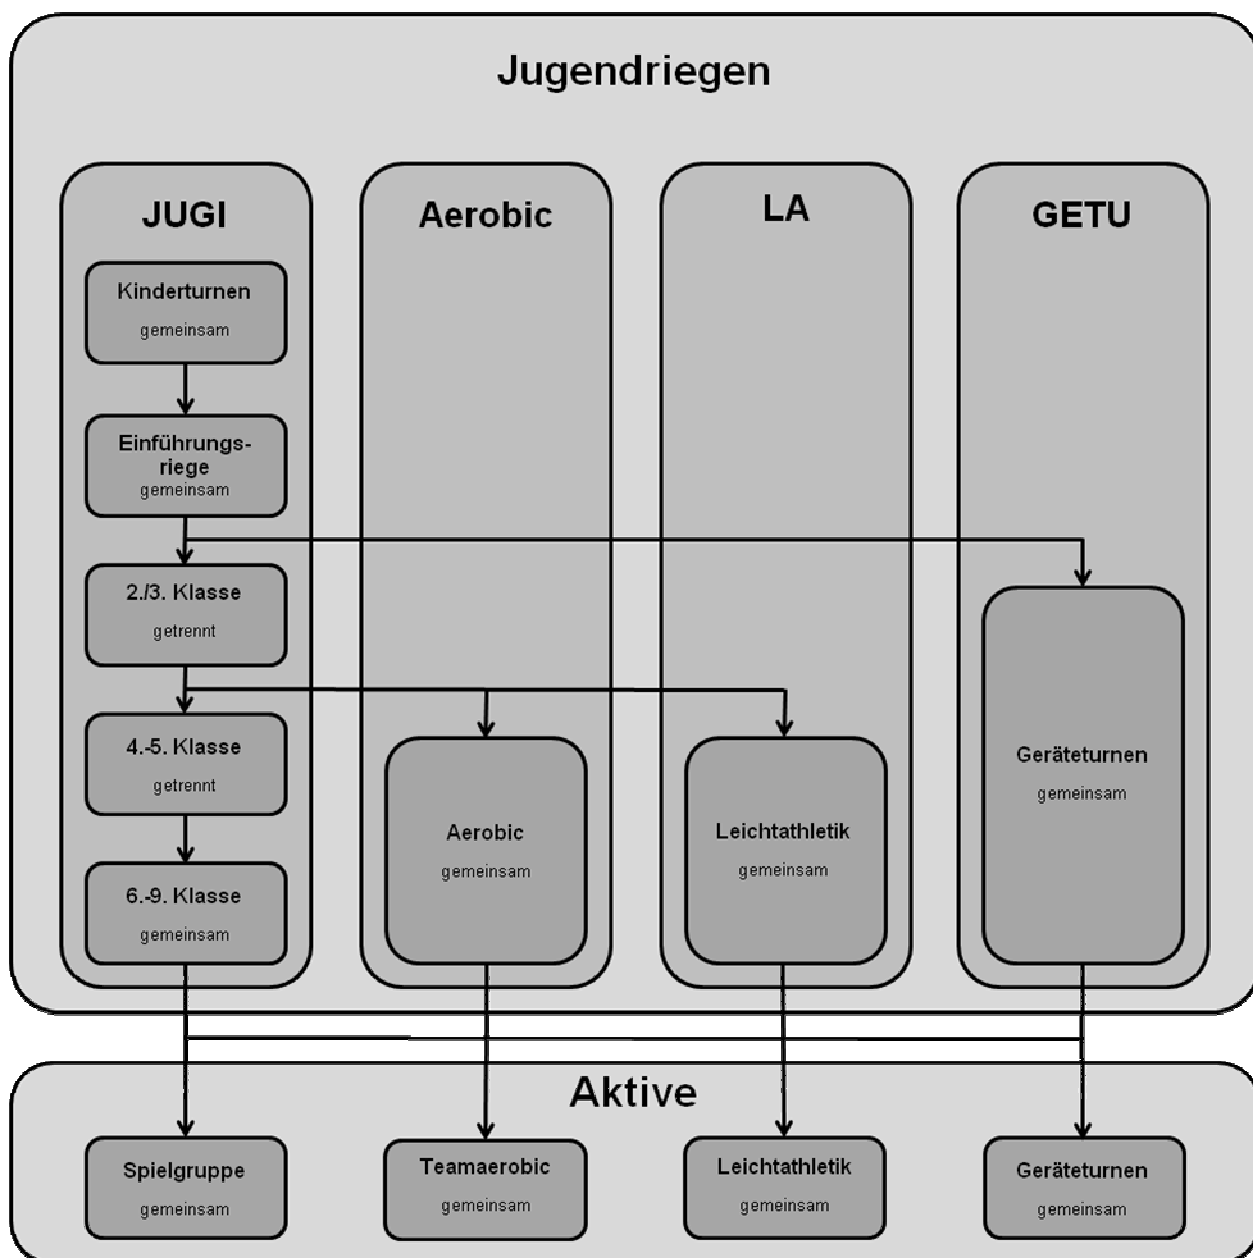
Jugendriegen

JUGI

Kinderturnen
gemeinsam

Einführungsriege
gemeinsam

2./3. Klasse
getrennt

4.-5. Klasse
getrennt

6.-9. Klasse
gemeinsam

Aerobic

Aerobic
gemeinsam

LA

Leichtathletik
gemeinsam

GETU

Geräteturnen
gemeinsam

Aktive

Spielgruppe
gemeinsam

Teamaerobic
gemeinsam

Leichtathletik
gemeinsam

Geräteturnen
gemeinsam